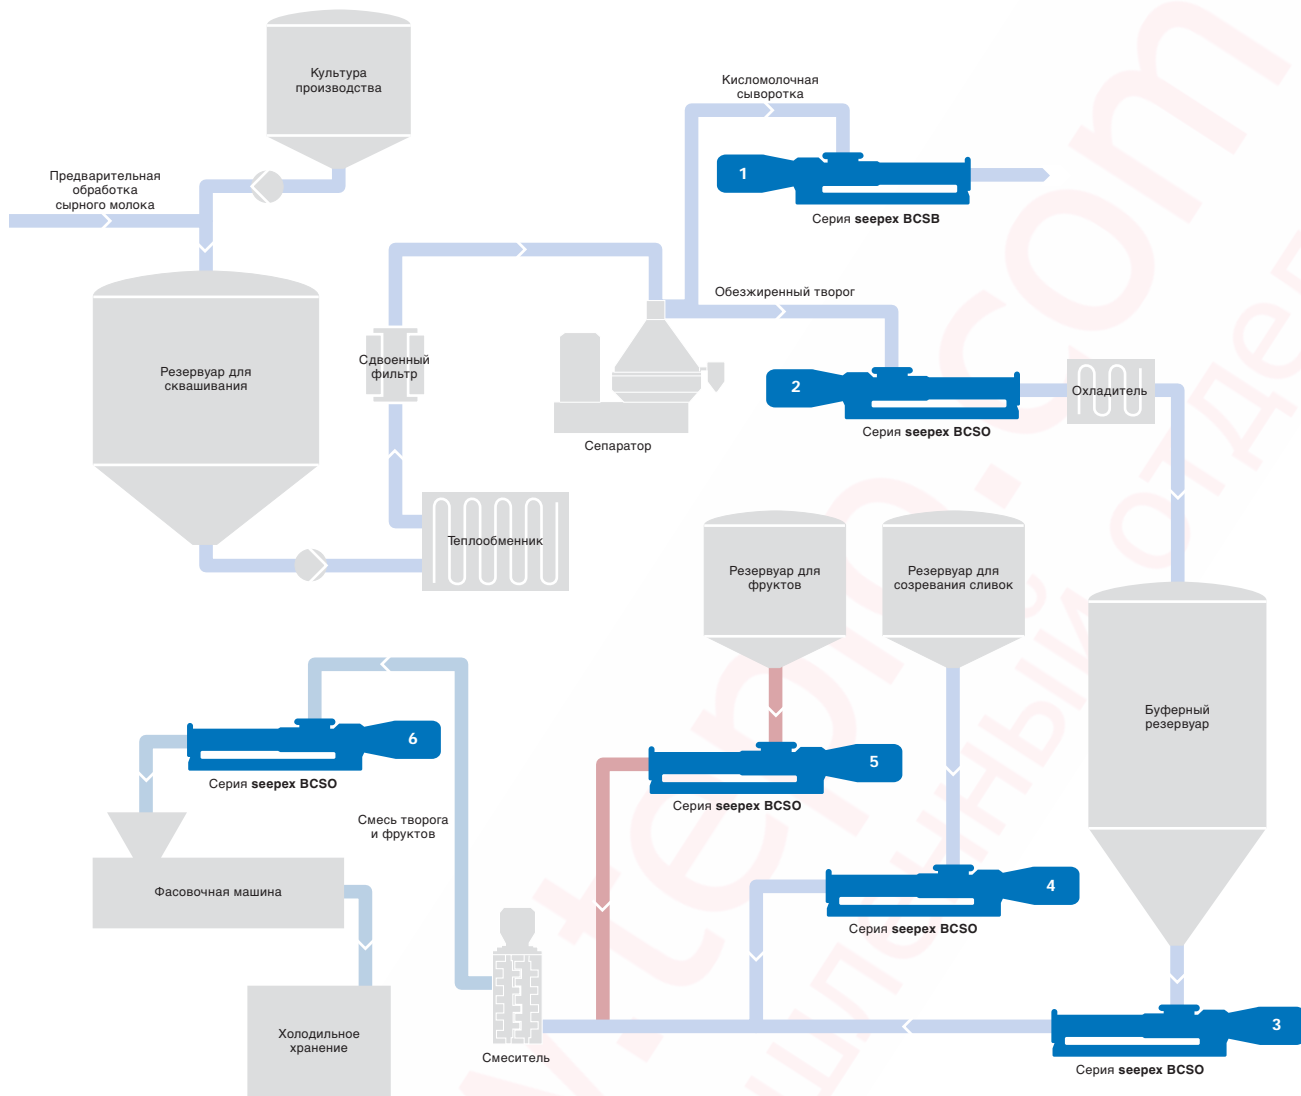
Культура производства

Предварительная обработка сырного молока

Резервуар для сквашивания

Сдвоенный фильтр

Теплообменник

Сепаратор

Кисломолочная сыворотка

1

Серия seepex BCSB

Обезжиренный творог

2

Серия seepex BCSO

Охладитель

Резервуар для фруктов

Резервуар для созревания сливок

Буферный резервуар

6

Серия seepex BCSO

Смесь творога и фруктов

5

Серия seepex BCSO

4

Серия seepex BCSO

Фасовочная машина

Холодильное хранение

Смеситель

3

Серия seepex BCSO